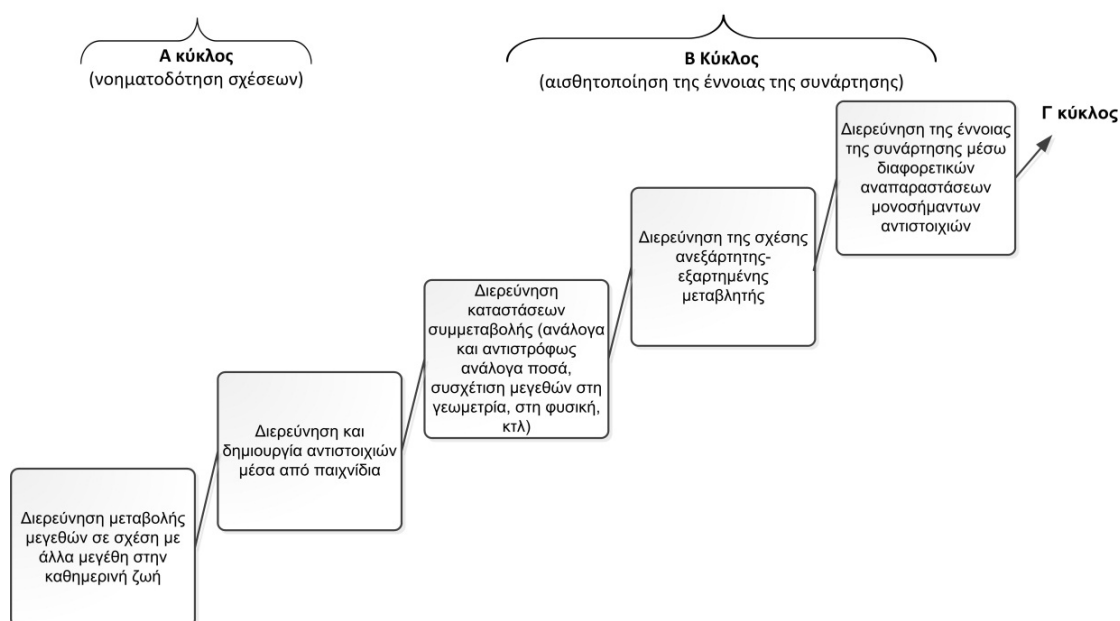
Α κύκλος
(νοηματοδότηση σχέσεων)

Β Κύκλος
(αισθητοποίηση της έννοιας της συνάρτησης)

Γ κύκλος

Διερεύνηση μεταβολής μεγεθών σε σχέση με άλλα μεγέθη στην καθημερινή ζωή

Διερεύνηση και δημιουργία αντιστοιχιών μέσα από παιχνίδια

Διερεύνηση καταστάσεων συμμεταβολής (ανάλογα και αντιστρόφως ανάλογα ποσά, συσχέτιση μεγεθών στη γεωμετρία, στη φυσική, κτλ)

Διερεύνηση της σχέσης ανεξάρτητης-εξαρτημένης μεταβλητής

Διερεύνηση της έννοιας της συνάρτησης μέσω διαφορετικών αναπαραστάσεων μονοσήμαντων αντιστοιχιών